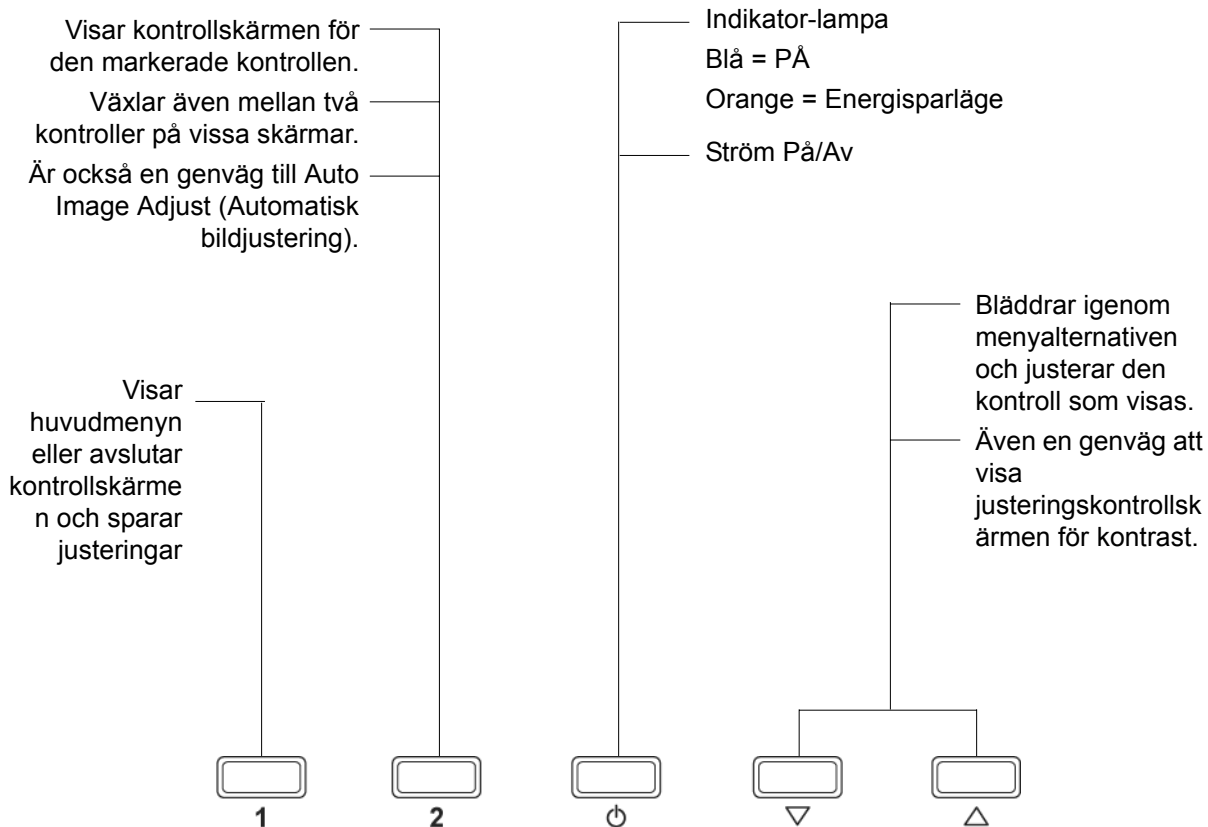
Visar kontrollskärmen för den markerade kontrollen.

Växlar även mellan två kontroller på vissa skärmar.

Är också en genväg till Auto Image Adjust (Automatisk bildjustering).

Indikator-lampa

Blå = PÅ

Orange = Energisparläge

Ström På/Av

Bläddrar igenom menyalternativen och justerar den kontroll som visas.

Även en genväg att visa justeringskontrollskärmen för kontrast.

Visar huvudmenyn eller avslutar kontrollskärmen och sparar justeringar

1

2

$\circlearrowleft$

$\triangledown$

$\triangle$